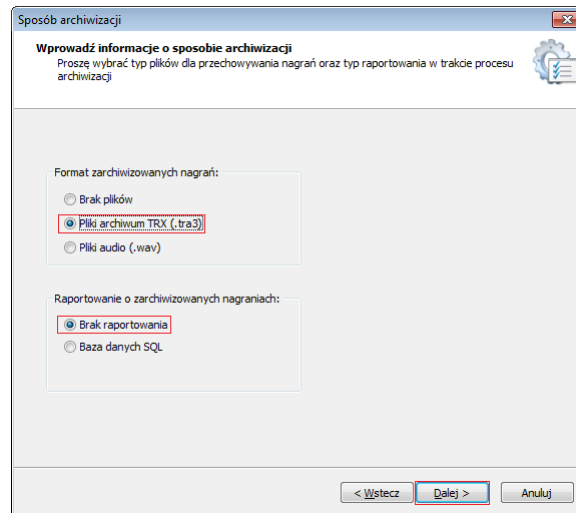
Sposób archiwizacji

Wprowadź informacje o sposobie archiwizacji
Proszę wybrać typ plików dla przechowywania nagrań oraz typ raportowania w trakcie procesu archiwizacji

Format zarchiwizowanych nagrań:
Brak plików
Pliki archiwum TRX (.tra3)
Pliki audio (.wav)

Raportowanie o zarchiwizowanych nagraniach:
Brak raportowania
Baza danych SQL

< Wstecz
Dalej >
Anuluj